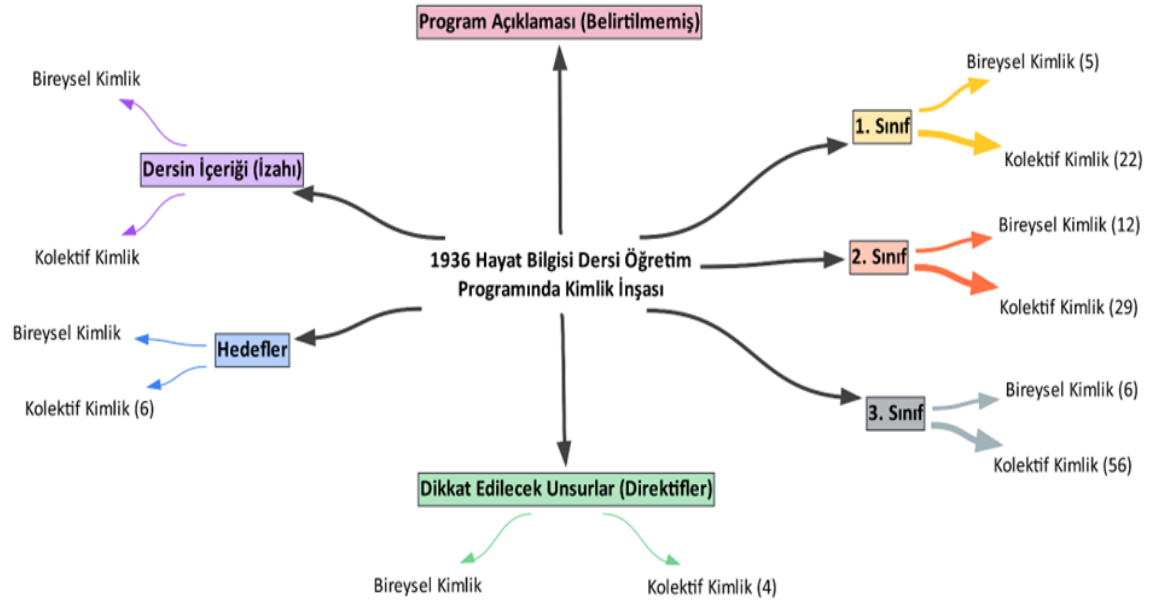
Program Açıklaması (Belirtilmemiş)

Bireysel Kimlik

Dersin İçeriği (İzahı)

Kolektif Kimlik

1936 Hayat Bilgisi Dersi Öğretim Programında Kimlik İnşası

1. Sınıf

Bireysel Kimlik (5)

Kolektif Kimlik (22)

2. Sınıf

Bireysel Kimlik (12)

Kolektif Kimlik (29)

Bireysel Kimlik

Hedefler

Kolektif Kimlik (6)

3. Sınıf

Bireysel Kimlik (6)

Kolektif Kimlik (56)

Dikkat Edilecek Unsurlar (Direktifler)

Bireysel Kimlik

Kolektif Kimlik (4)